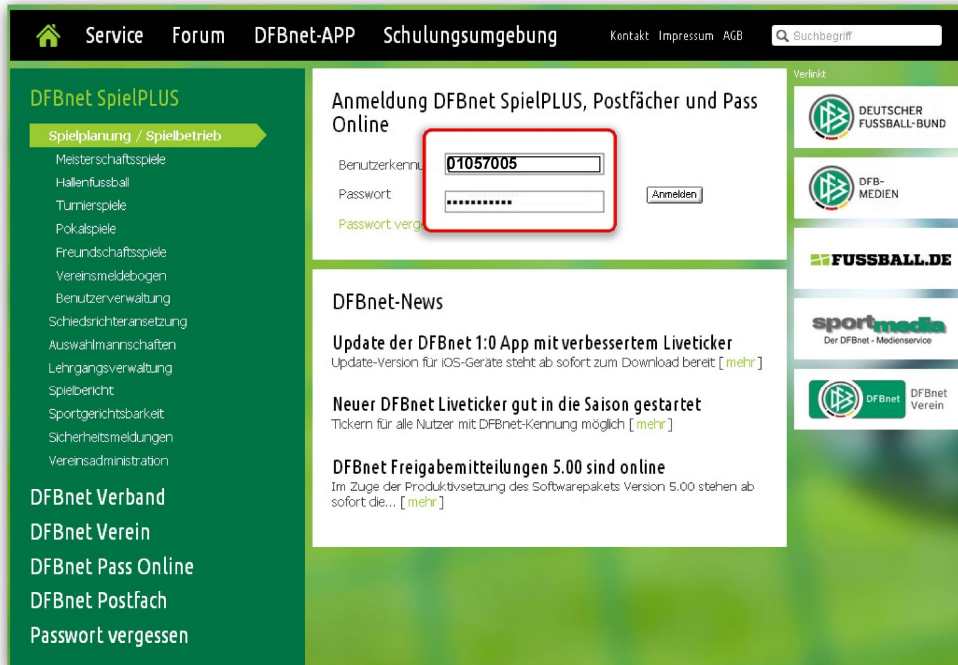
Service Forum DFBnet-APP Schulungsumgebung Kontakt Impressum AGB Suchbegriff

DFBnet SpielPLUS
Spielplanung / Spielbetrieb
Meisterschaftsspiele
Hallenfussball
Turnierspiele
Pokalspiele
Freundschaftsspiele
Vereinsmeldebogen
Benutzerverwaltung
Schiedsrichteransetzung
Auswahlmannschaften
Lehrgangsverwaltung
Spielbericht
Sportgerichtsbarkeit
Sicherheitsmeldungen
Vereinsadministration
DFBnet Verband
DFBnet Verein
DFBnet Pass Online
DFBnet Postfach
Passwort vergessen

Anmeldung DFBnet SpielPLUS, Postfächer und Pass Online

Benutzerkennu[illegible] 01057005
Passwort ••••••••••• Anmelden
Passwort verg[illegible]

DFBnet-News

Update der DFBnet 1:0 App mit verbessertem Liveticker
Update-Version für iOS-Geräte steht ab sofort zum Download bereit [ mehr ]

Neuer DFBnet Liveticker gut in die Saison gestartet
Tickern für alle Nutzer mit DFBnet-Kennung möglich [ mehr ]

DFBnet Freigabemitteilungen 5.00 sind online
Im Zuge der Produktivsetzung des Softwarepakets Version 5.00 stehen ab sofort die... [ mehr ]

Verlinkt
DEUTSCHER FUSSBALL-BUND
DFB-MEDIEN
FUSSBALL.DE
sportmedia
Der DFBnet - Medienservice
DFBnet
DFBnet Verein